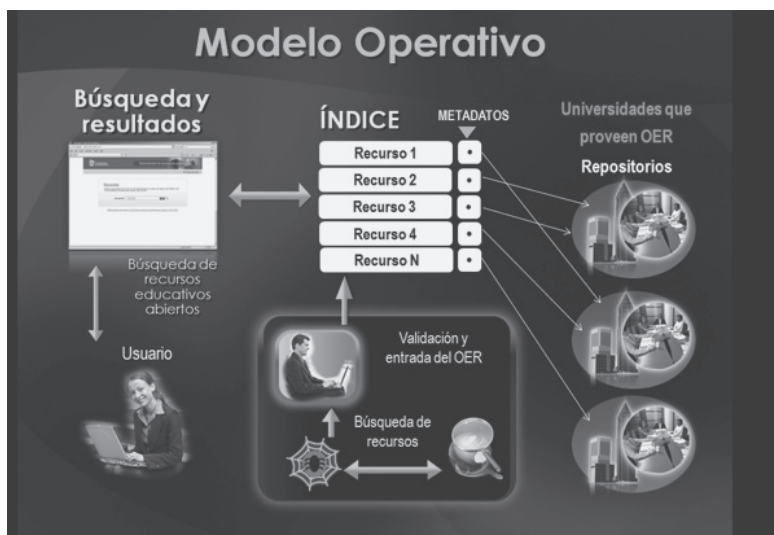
Modelo Operativo

Búsqueda y resultados

ÍNDICE

METADATOS

Recurso 1

Recurso 2

Recurso 3

Recurso 4

Recurso N

Universidades que proveen OER

Repositorios

Búsqueda de recursos educativos abiertos

Usuario

Validación y entrada del OER

Búsqueda de recursos